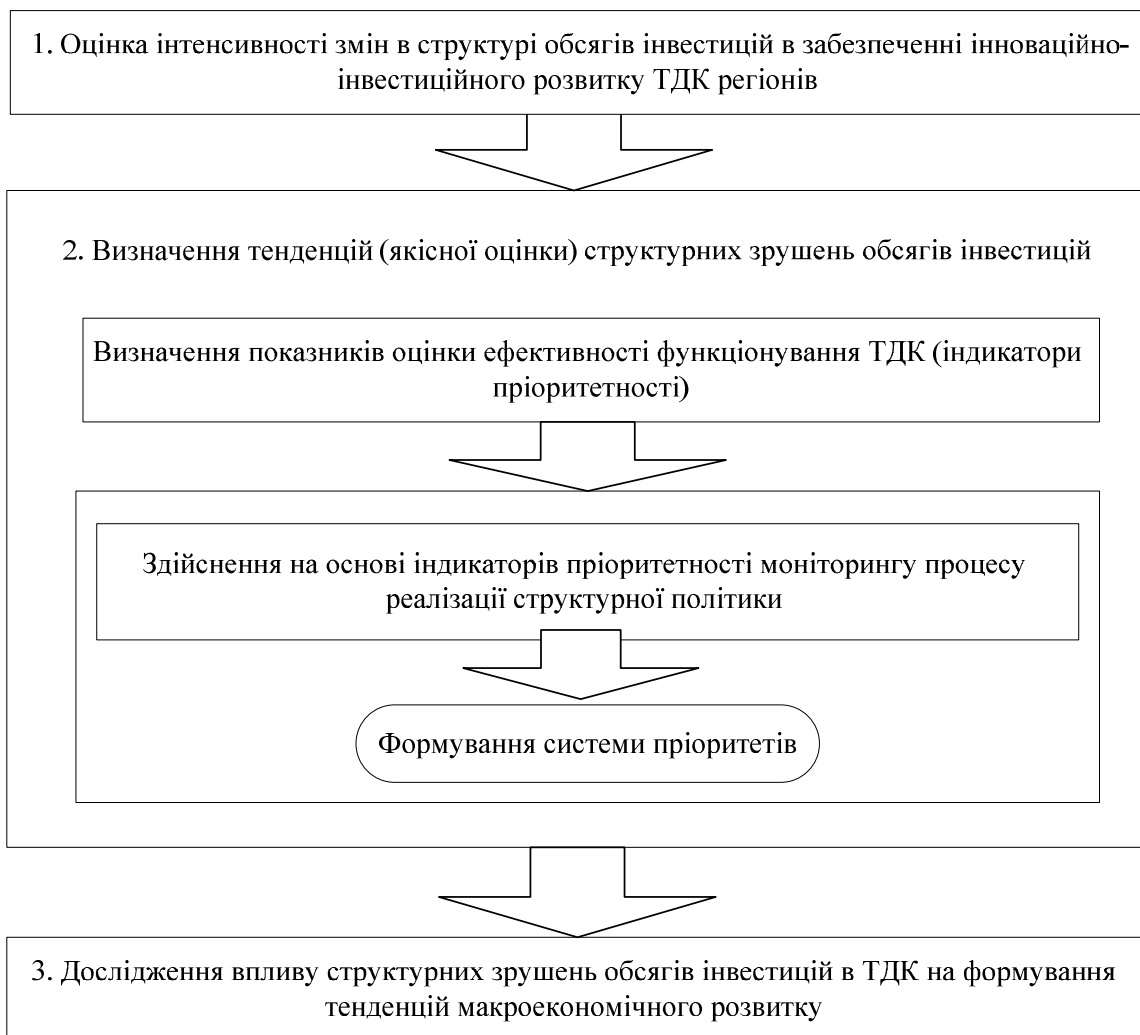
1. Оцінка інтенсивності змін в структурі обсягів інвестицій в забезпеченні інноваційно-інвестиційного розвитку ТДК регіонів

2. Визначення тенденцій (якісної оцінки) структурних зрушень обсягів інвестицій

Визначення показників оцінки ефективності функціонування ТДК (індикатори пріоритетності)

Здійснення на основі індикаторів пріоритетності моніторингу процесу реалізації структурної політики

Формування системи пріоритетів

3. Дослідження впливу структурних зрушень обсягів інвестицій в ТДК на формування тенденцій макроекономічного розвитку